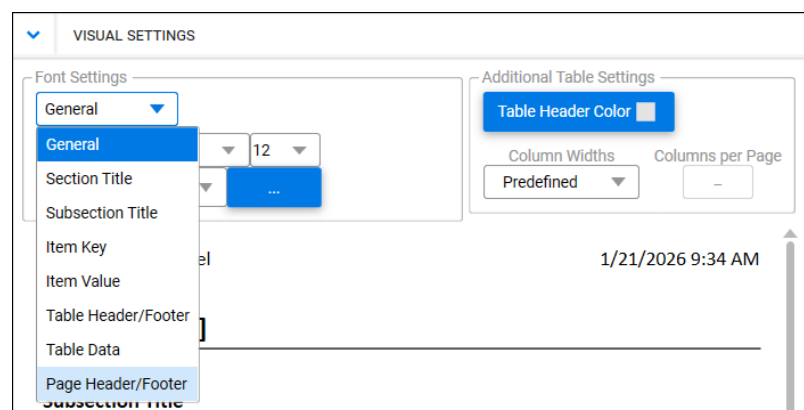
VISUAL SETTINGS

Font Settings

General

General
Section Title
Subsection Title
Item Key
Item Value
Table Header/Footer
Table Data
Page Header/Footer

12

...

Additional Table Settings

Table Header Color

Column Widths

Predefined

Columns per Page

–

el

1/21/2026 9:34 AM

]

Subsection Title